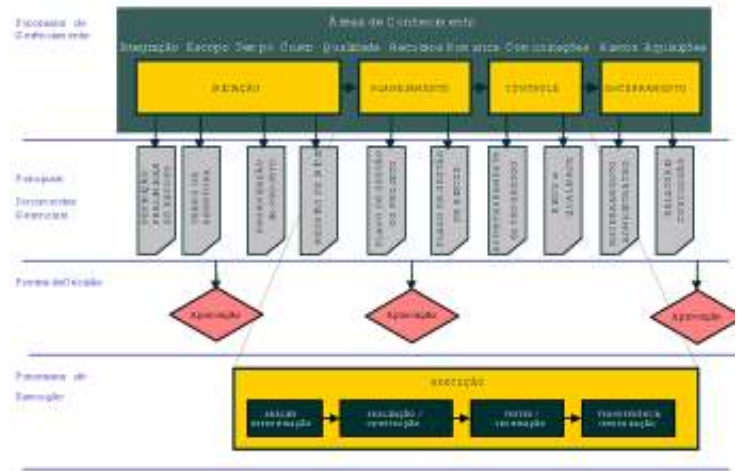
Processos de Gerenciamento

Áreas de Conhecimento

Integração Escopo Tempo Custo Qualidade Recursos Humanos Comunicações Riscos Aquisições

INICIAÇÃO

PLANEJAMENTO

CONTROLE

ENCERRAMENTO

Principais Documentos Gerenciais

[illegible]

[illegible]

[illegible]

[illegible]

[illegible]

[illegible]

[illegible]

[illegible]

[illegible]

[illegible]

Pontos de Decisão

Aprovação

Aprovação

Aprovação

Processos de Execução

EXECUÇÃO

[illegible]

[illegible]

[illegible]

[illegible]